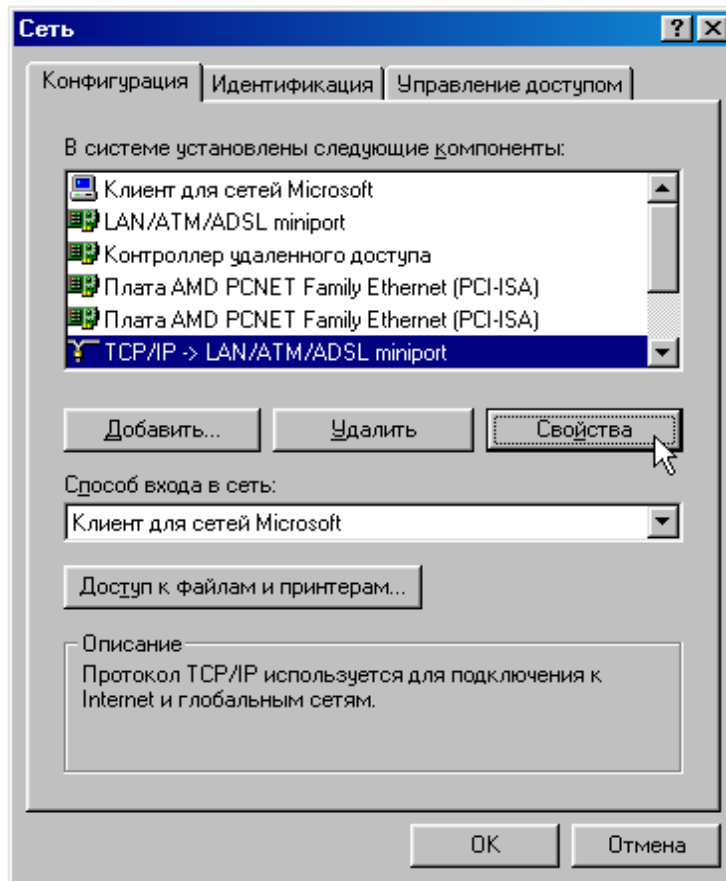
Сеть

?

Конфигурация | Идентификация | Управление доступом

В системе установлены следующие компоненты:

Клиент для сетей Microsoft
LAN/ATM/ADSL miniport
Контроллер удаленного доступа
Плата AMD PCNET Family Ethernet (PCI-ISA)
Плата AMD PCNET Family Ethernet (PCI-ISA)
TCP/IP -> LAN/ATM/ADSL miniport

Добавить... | Удалить | Свойства

Способ входа в сеть:

Клиент для сетей Microsoft

Доступ к файлам и принтерам...

Описание

Протокол TCP/IP используется для подключения к Internet и глобальным сетям.

OK | Отмена